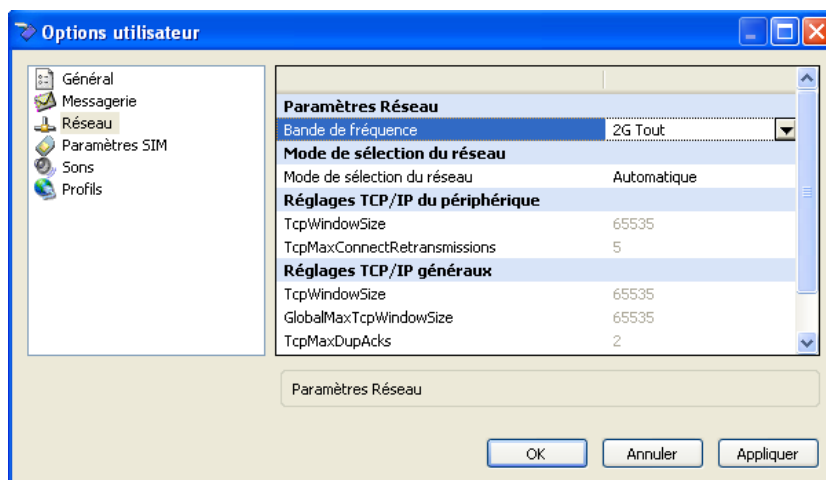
Options utilisateur

Général
Messagerie
Réseau
Paramètres SIM
Sons
Profils

| Paramètres Réseau | |
|---|---|
| Bande de fréquence | 2G Tout |
| **Mode de sélection du réseau** | |
| Mode de sélection du réseau | Automatique |
| **Réglages TCP/IP du périphérique** | |
| TcpWindowSize | 65535 |
| TcpMaxConnectRetransmissions | 5 |
| **Réglages TCP/IP généraux** | |
| TcpWindowSize | 65535 |
| GlobalMaxTcpWindowSize | 65535 |
| TcpMaxDupAcks | 2 |

Paramètres Réseau

OK Annuler Appliquer